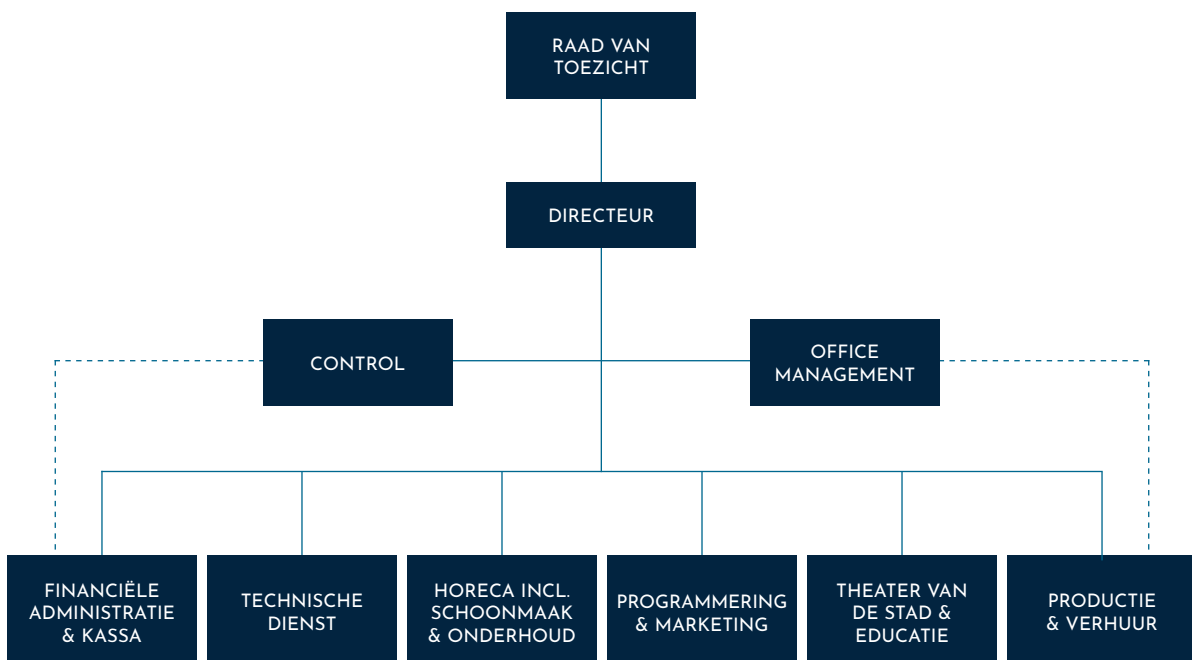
RAAD VAN TOEZICHT

DIRECTEUR

CONTROL

OFFICE MANAGEMENT

FINANCIËLE ADMINISTRATIE & KASSA

TECHNISCHE DIENST

HORECA INCL. SCHOONMAAK & ONDERHOUD

PROGRAMMERING & MARKETING

THEATER VAN DE STAD & EDUCATIE

PRODUCTIE & VERHUUR